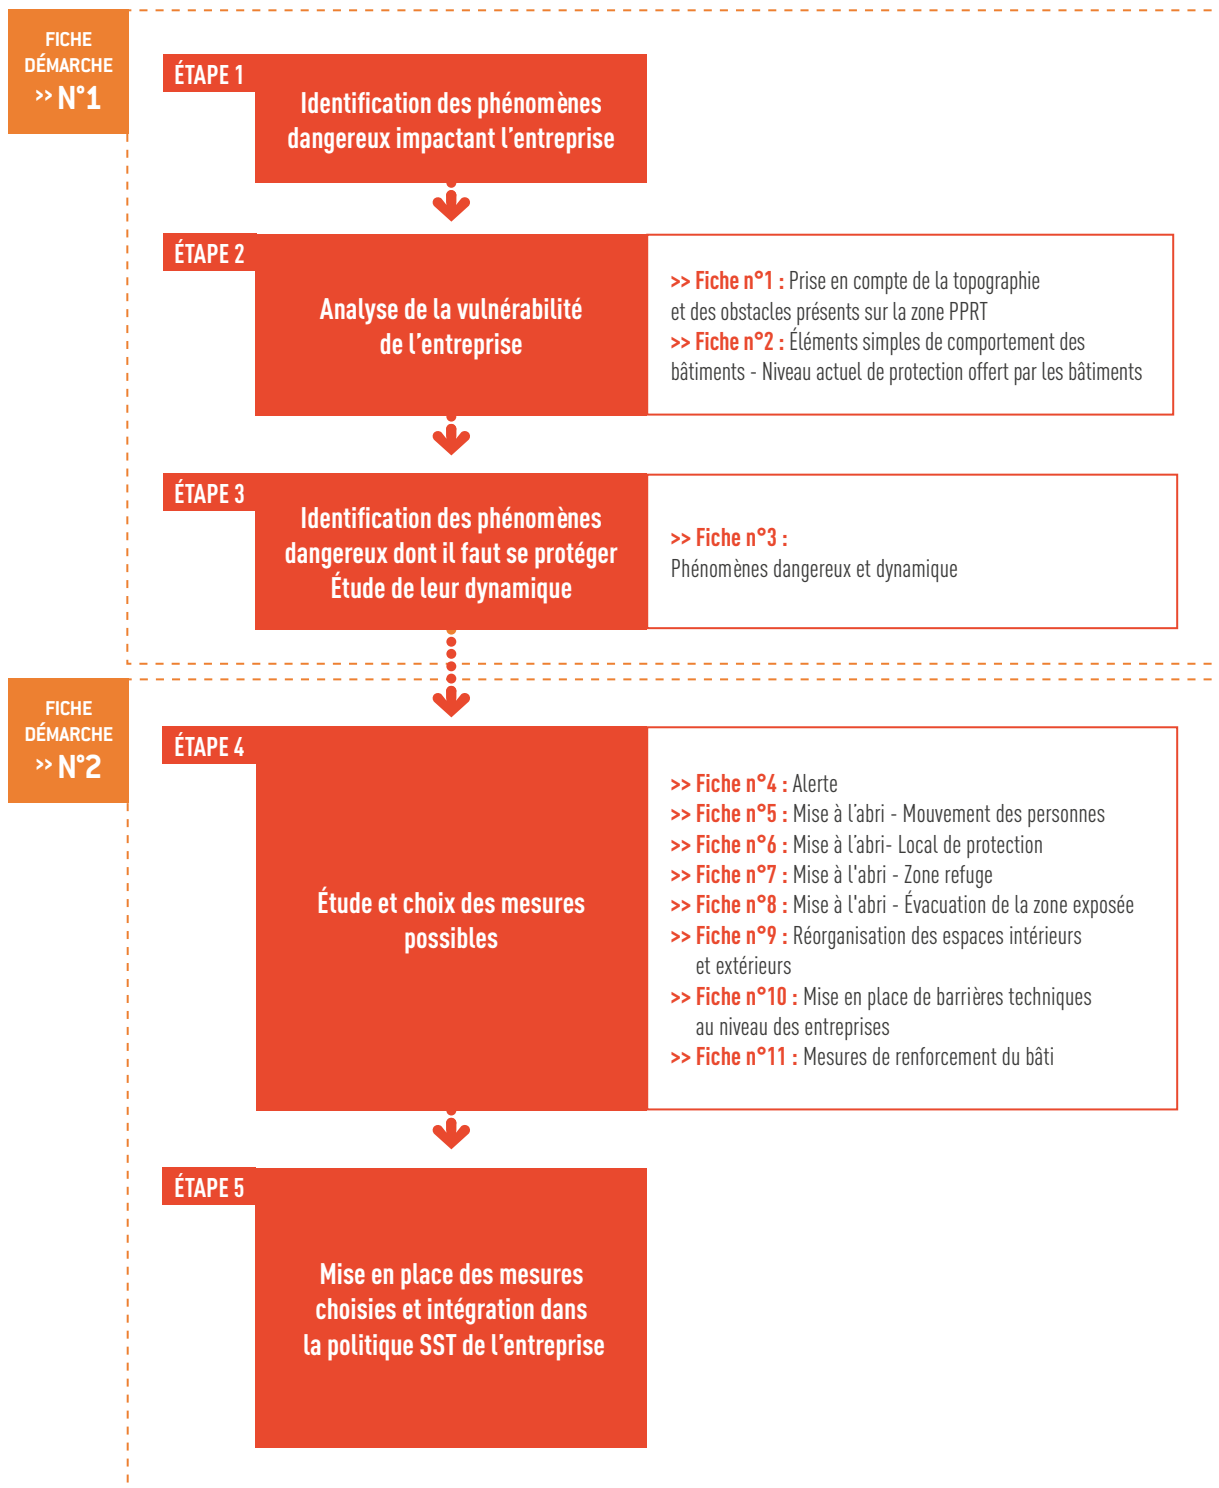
FICHE DÉMARCHE
>> N°1

ÉTAPE 1

Identification des phénomènes dangereux impactant l'entreprise

ÉTAPE 2

Analyse de la vulnérabilité de l'entreprise

>> Fiche n°1 : Prise en compte de la topographie et des obstacles présents sur la zone PPRT
>> Fiche n°2 : Éléments simples de comportement des bâtiments - Niveau actuel de protection offert par les bâtiments

ÉTAPE 3

Identification des phénomènes dangereux dont il faut se protéger
Étude de leur dynamique

>> Fiche n°3 :
Phénomènes dangereux et dynamique

FICHE DÉMARCHE
>> N°2

ÉTAPE 4

Étude et choix des mesures possibles

>> Fiche n°4 : Alerte
>> Fiche n°5 : Mise à l'abri - Mouvement des personnes
>> Fiche n°6 : Mise à l'abri- Local de protection
>> Fiche n°7 : Mise à l'abri - Zone refuge
>> Fiche n°8 : Mise à l'abri - Évacuation de la zone exposée
>> Fiche n°9 : Réorganisation des espaces intérieurs et extérieurs
>> Fiche n°10 : Mise en place de barrières techniques au niveau des entreprises
>> Fiche n°11 : Mesures de renforcement du bâti

ÉTAPE 5

Mise en place des mesures choisies et intégration dans la politique SST de l'entreprise